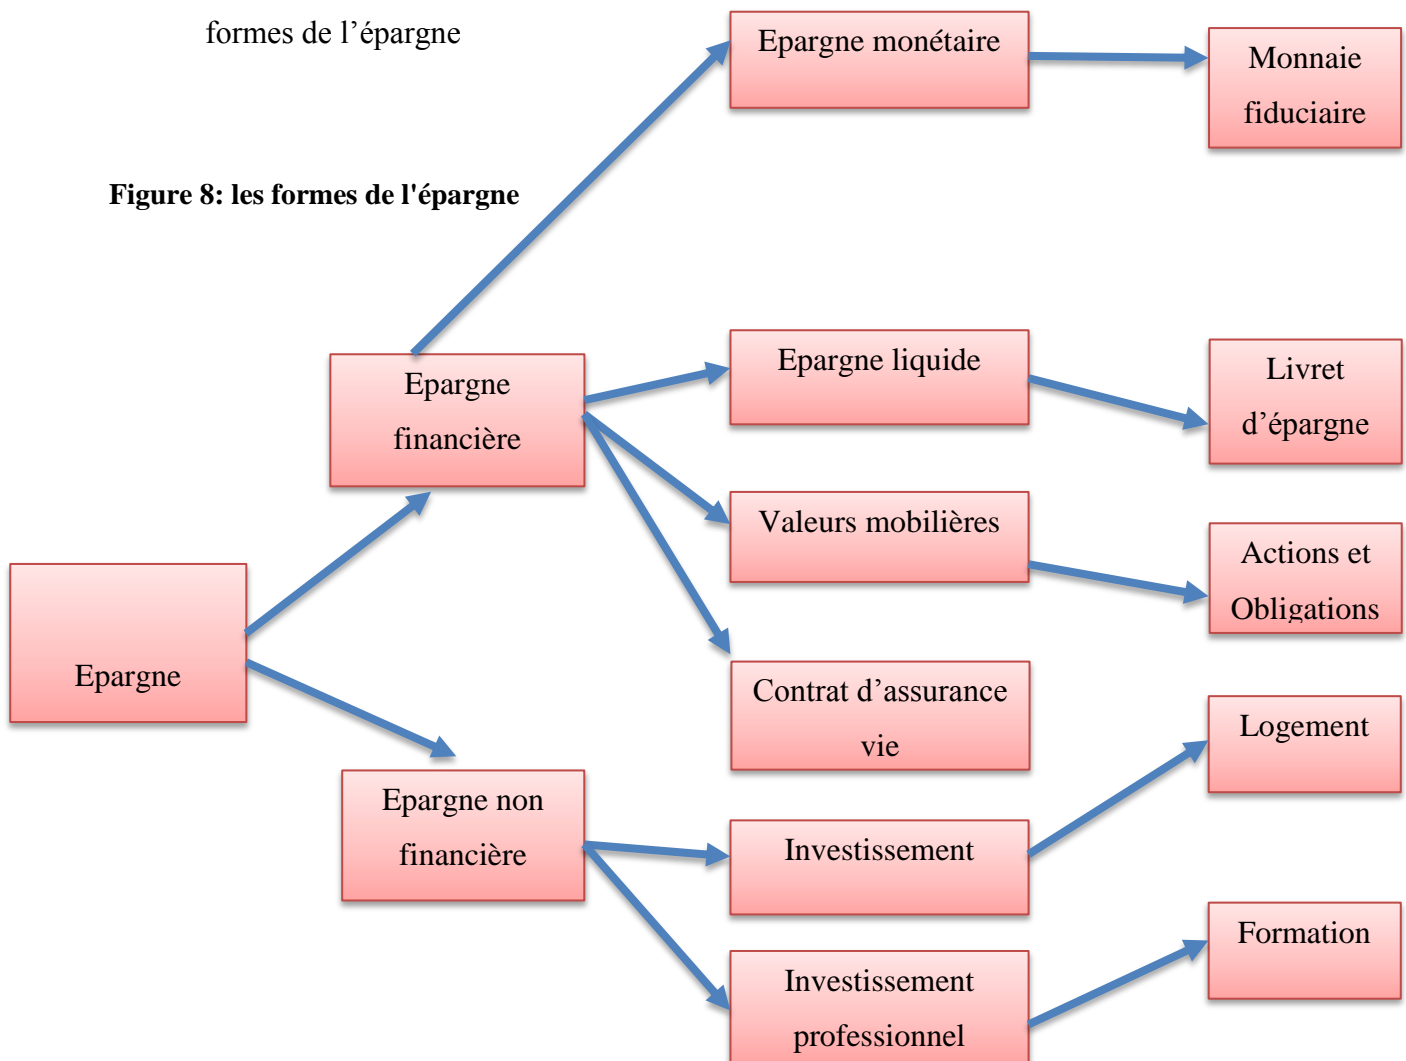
formes de l’épargne

Figure 8: les formes de l'épargne

Epargne

Epargne financière

Epargne non financière

Epargne monétaire

Monnaie fiduciaire

Epargne liquide

Livret d’épargne

Valeurs mobilières

Actions et Obligations

Contrat d’assurance vie

Investissement

Logement

Investissement professionnel

Formation